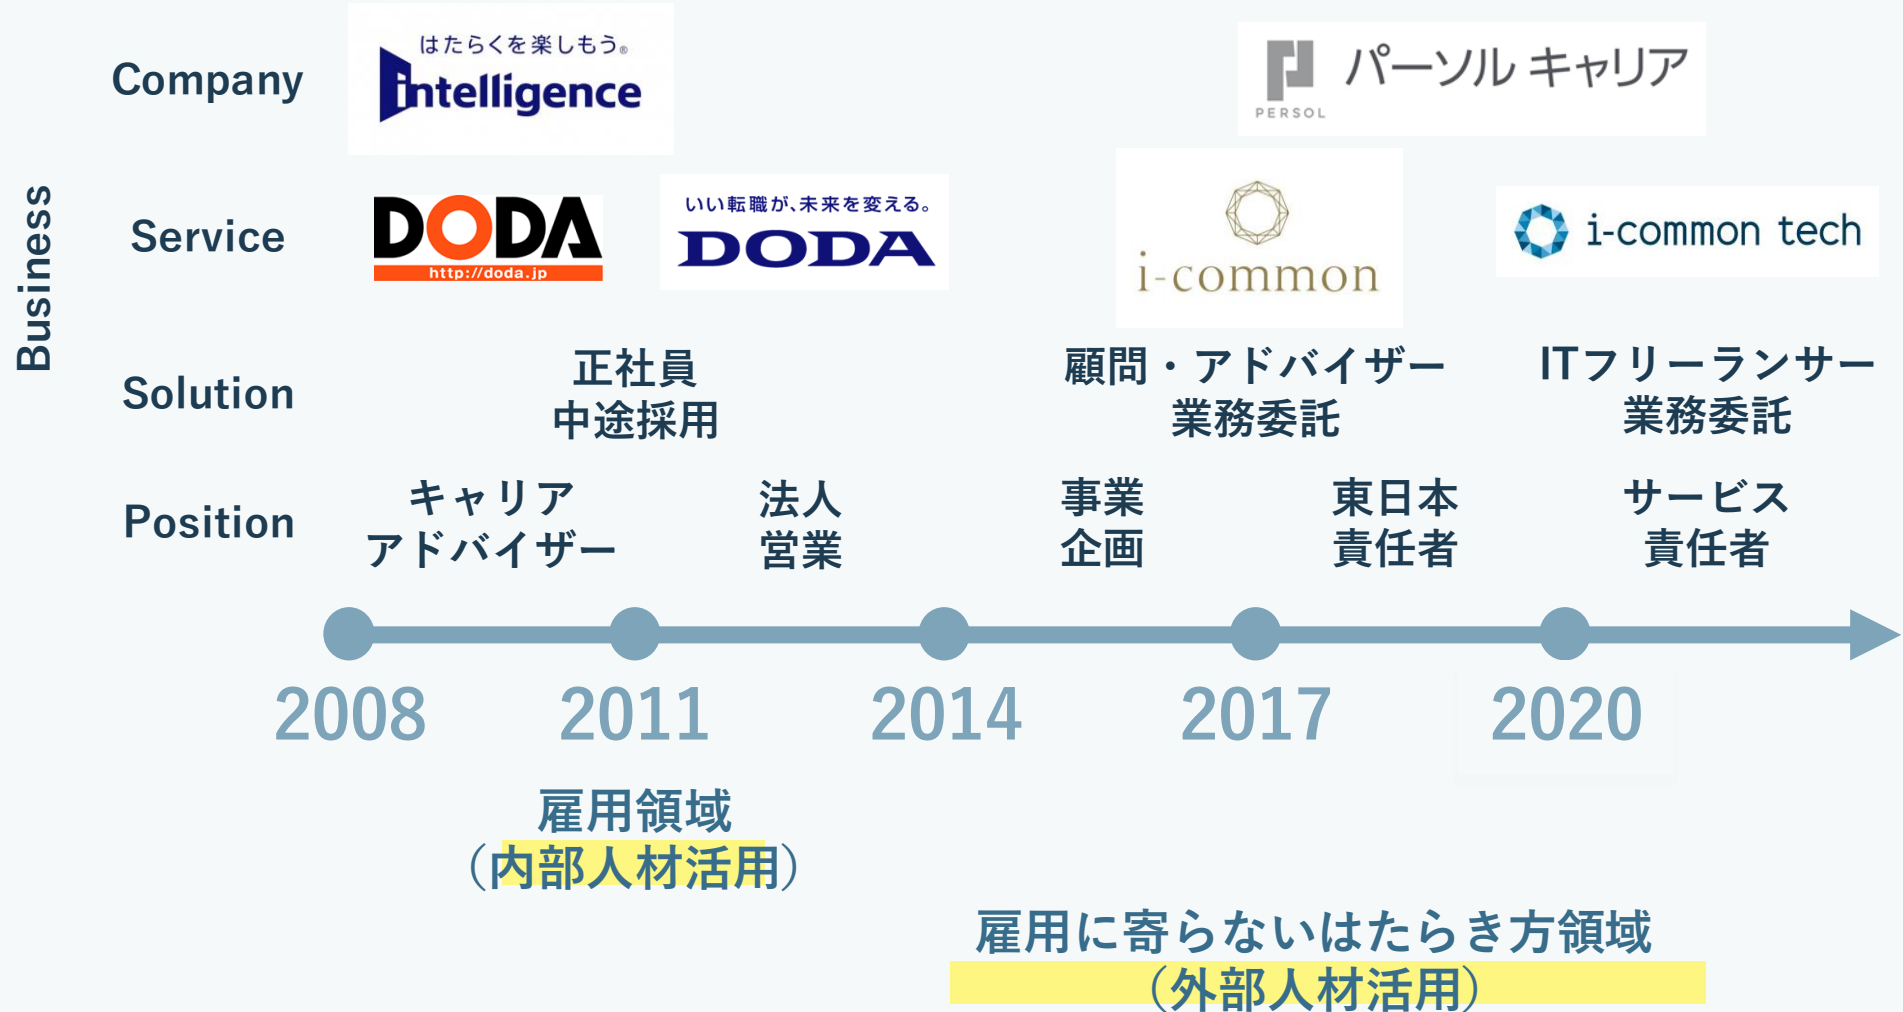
Business

Company

はたらくを楽しもう。 intelligence

PERSOL パーソル キャリア

Service

DODA http://doda.jp

いい転職が、未来を変える。 DODA

i-common

i-common tech

Solution

正社員
中途採用

顧問・アドバイザー
業務委託

ITフリーランサー
業務委託

Position

キャリア
アドバイザー

法人
営業

事業
企画

東日本
責任者

サービス
責任者

2008

2011

2014

2017

2020

雇用領域
（内部人材活用）

雇用に寄らないはたらき方領域
（外部人材活用）